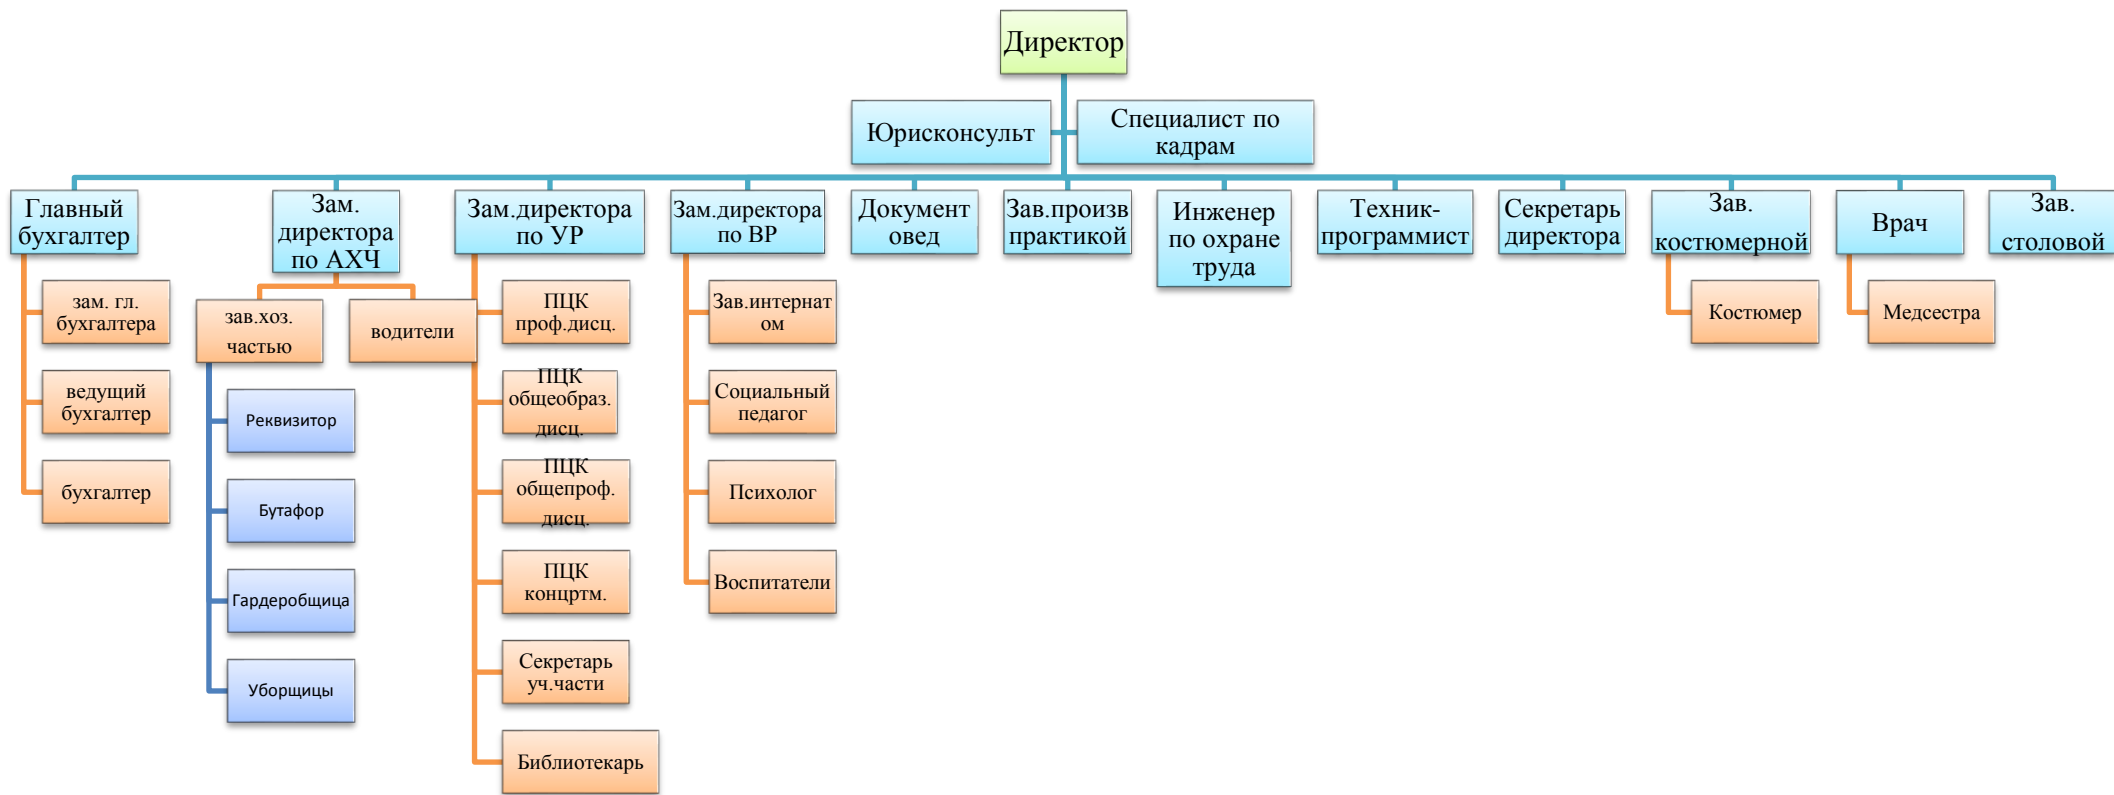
Директор

Юрисконсульт

Специалист по кадрам

Главный бухгалтер

зам. гл. бухгалтера

ведущий бухгалтер

бухгалтер

Зам. директора по АХЧ

зав.хоз. частью

водители

Реквизитор

Бутафор

Гардеробщица

Уборщицы

Зам.директора по УР

ПЦК проф.дисц.

ПЦК общеобраз. дисц.

ПЦК общепроф. дисц.

ПЦК концртм.

Секретарь уч.части

Библиотекарь

Зам.директора по ВР

Зав.интернат ом

Социальный педагог

Психолог

Воспитатели

Документ овед

Зав.произв практикой

Инженер по охране труда

Техник-программист

Секретарь директора

Зав. костюмерной

Костюмер

Врач

Медсестра

Зав. столовой